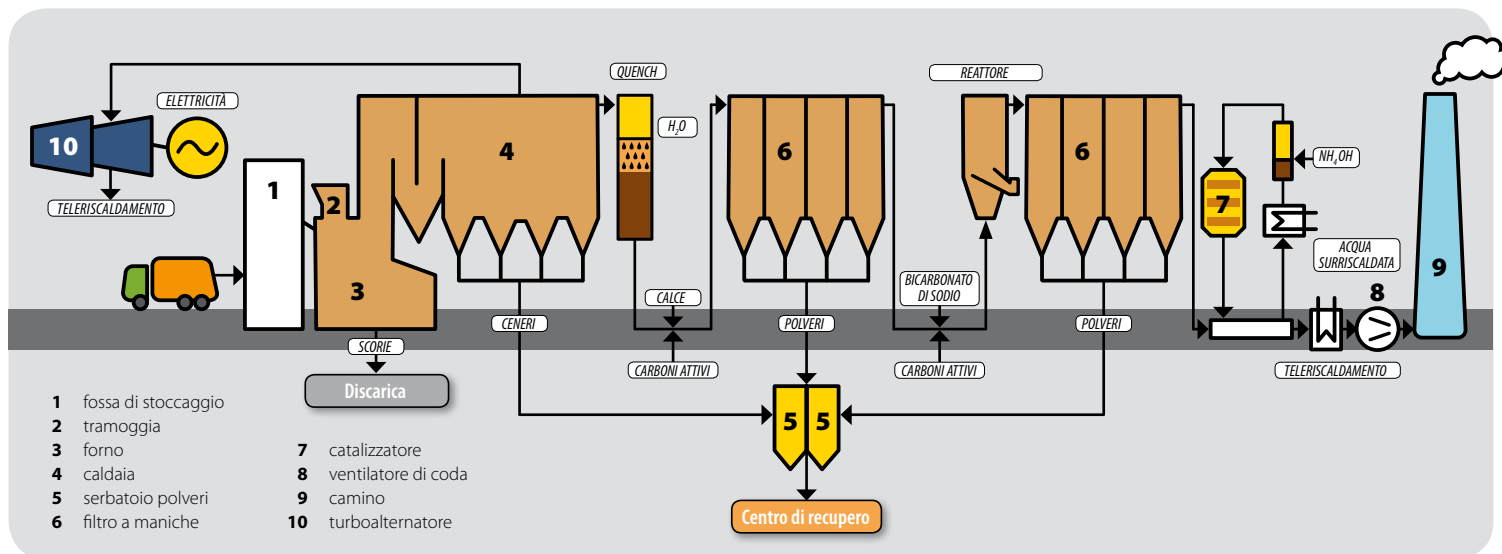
ELETTRICITÀ

10

TELERISCALDAMENTO

1

2

3

4

QUENCH

$H_2O$

6

REATTORE

6

7

$NH_4OH$

ACQUA SURRISCALDATA

9

8

SCORIE

Discarica

CENERI

CALCE

CARBONI ATTIVI

POLVERI

BICARBONATO DI SODIO

CARBONI ATTIVI

POLVERI

TELERISCALDAMENTO

5 5

Centro di recupero

**1** fossa di stoccaggio
**2** tramoggia
**3** forno
**4** caldaia
**5** serbatoio polveri
**6** filtro a maniche

**7** catalizzatore
**8** ventilatore di coda
**9** camino
**10** turboalternatore